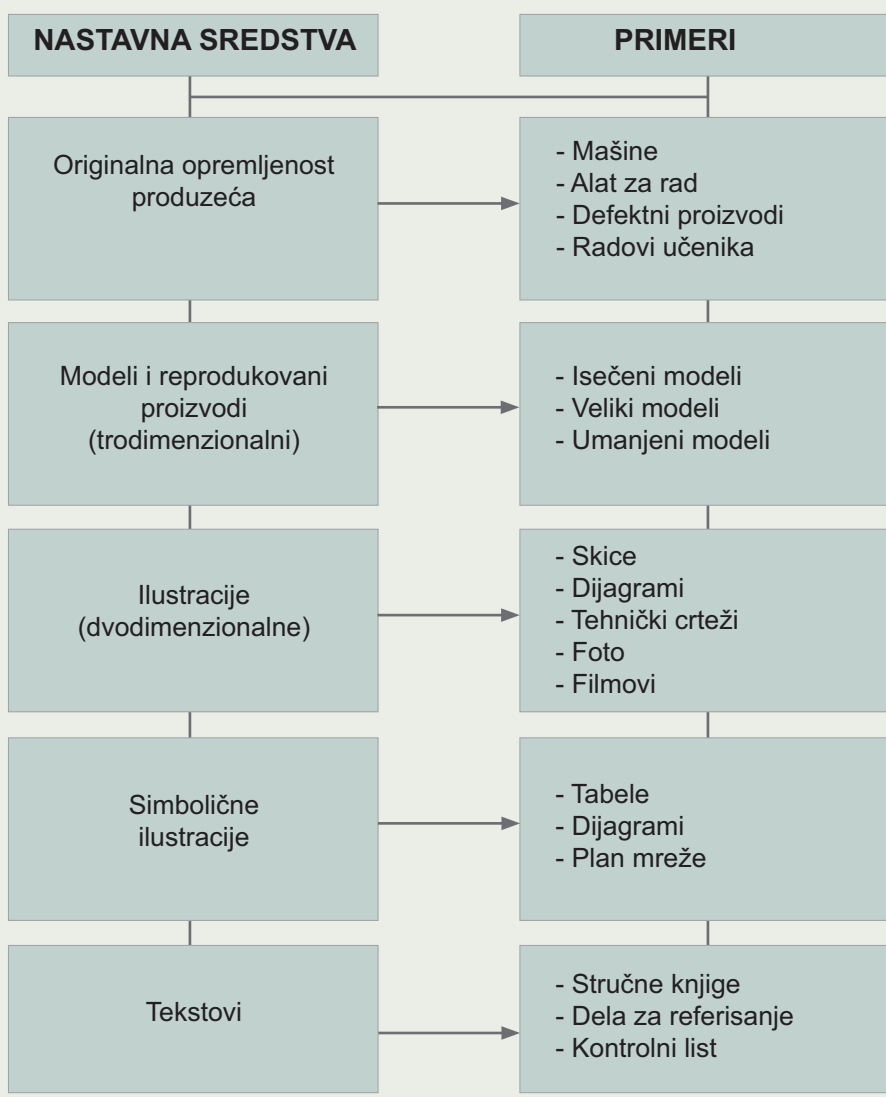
NASTAVNA SREDSTVA

PRIMERI

Originalna opremljenost produzeća

- Mašine
- Alat za rad
- Defektni proizvodi
- Radovi učenika

Modeli i reprodukovani proizvodi (trodimenzionalni)

- Isečeni modeli
- Veliki modeli
- Umanjeni modeli

Ilustracije (dvodimenzionalne)

- Skice
- Dijagrami
- Tehnički crteži
- Foto
- Filmovi

Simbolične ilustracije

- Tabele
- Dijagrami
- Plan mreže

Tekstovi

- Stručne knjige
- Dela za referisanje
- Kontrolni list